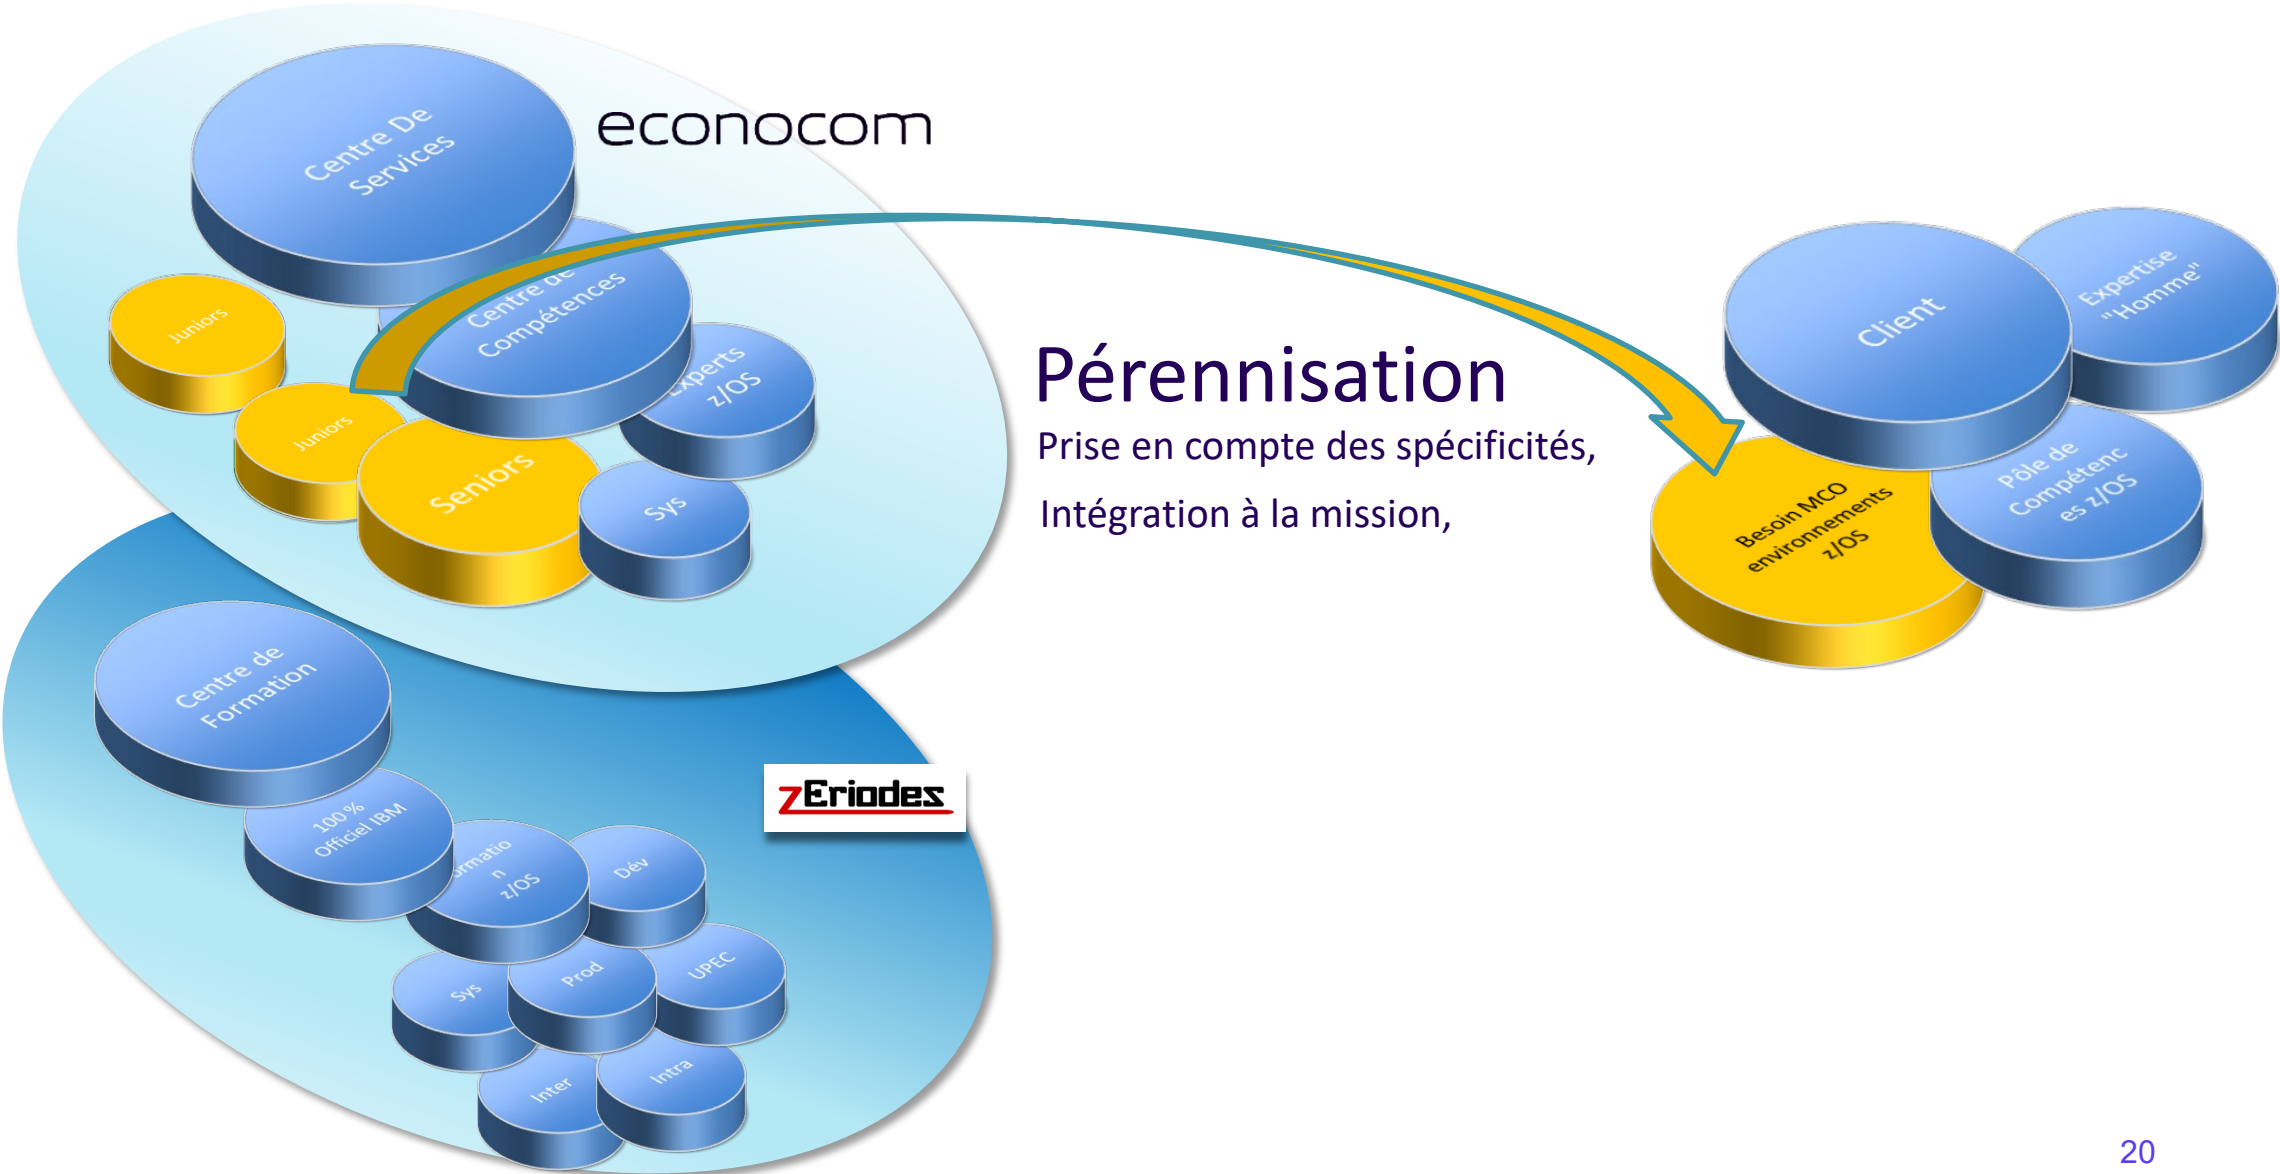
Centre De Services

econocom

Juniors

Centre de Compétences

Experts z/OS

Juniors

Seniors

Sys

Pérennisation

Prise en compte des spécificités,

Intégration à la mission,

Client

Expertise "Homme"

Besoin MCO environnements z/OS

Pôle de Compétenc es z/OS

Centre de Formation

zEriodes

100 % Officiel IBM

ormatio n z/OS

Dév

Sys

Prod

UPEC

Inter

Intra

20